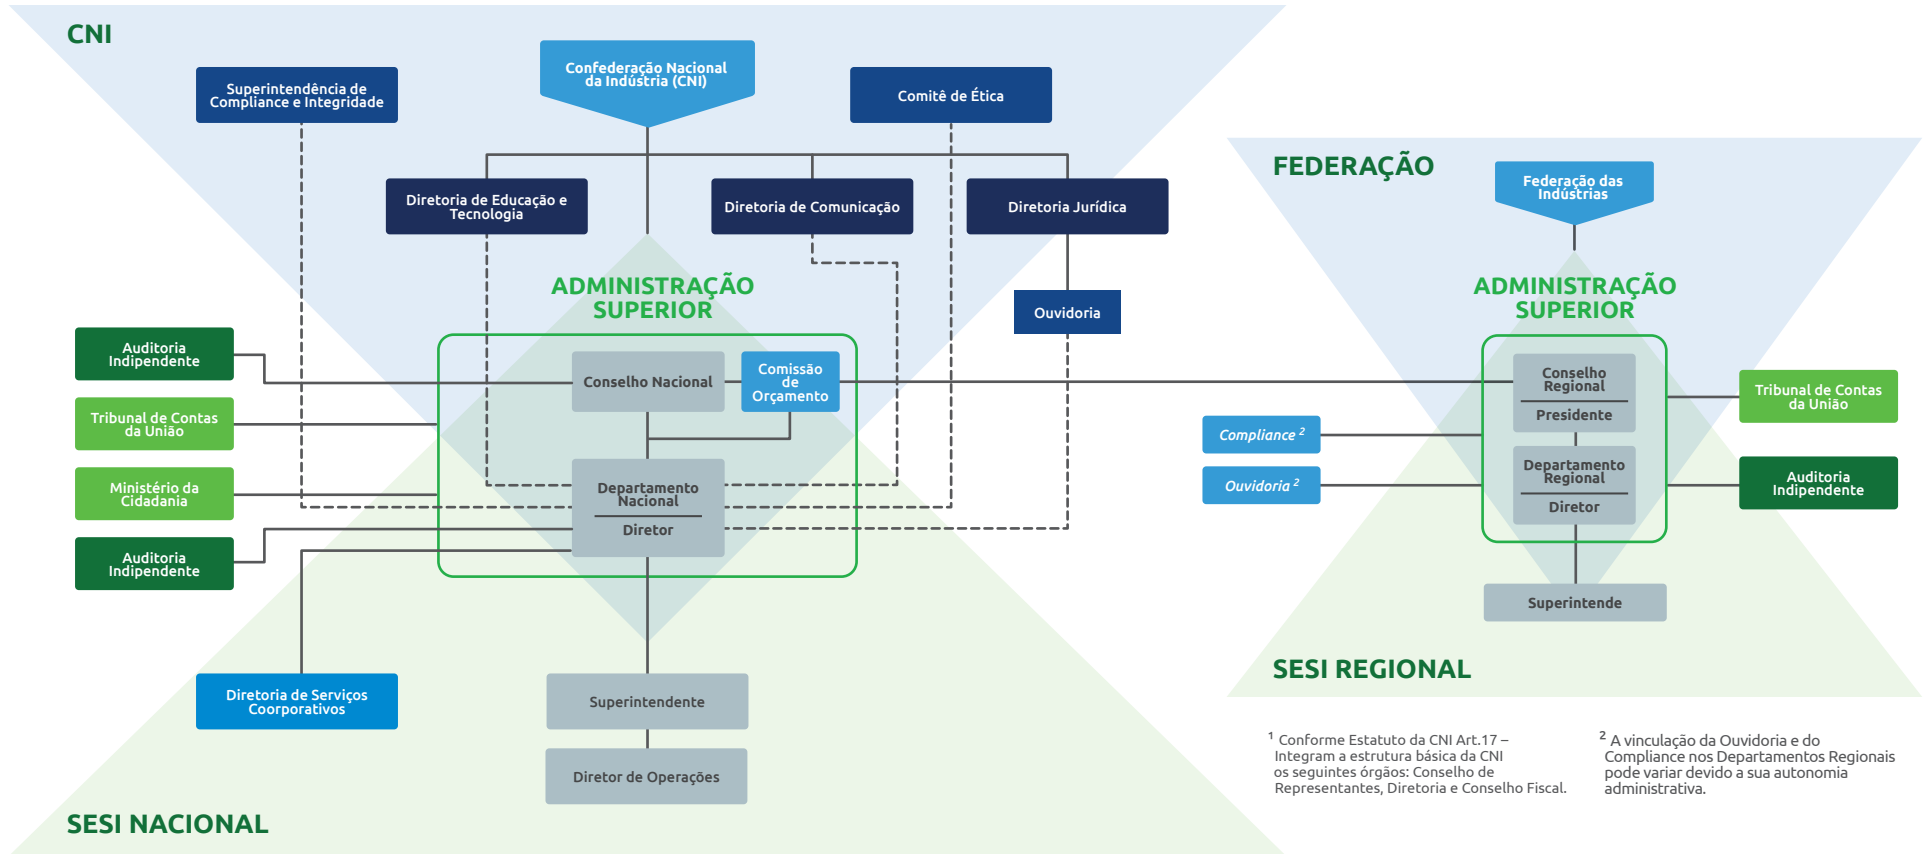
CNI

Confederação Nacional da Indústria (CNI)

Superintendência de Compliance e Integridade

Comitê de Ética

Diretoria de Educação e Tecnologia

Diretoria de Comunicação

Diretoria Jurídica

ADMINISTRAÇÃO SUPERIOR

Ouvidoria

Auditoria Indipendente

Tribunal de Contas da União

Ministério da Cidadania

Auditoria Indipendente

Conselho Nacional

Comissão de Orçamento

Departamento Nacional

Diretor

Diretoria de Serviços Coorporativos

Superintendente

Diretor de Operações

SESI NACIONAL

FEDERAÇÃO

Federação das Indústrias

ADMINISTRAÇÃO SUPERIOR

Compliance $^2$

Ouvidoria $^2$

Conselho Regional

Presidente

Departamento Regional

Diretor

Tribunal de Contas da União

Auditoria Indipendente

Superintende

SESI REGIONAL

$^1$ Conforme Estatuto da CNI Art.17 – Integram a estrutura básica da CNI os seguintes órgãos: Conselho de Representantes, Diretoria e Conselho Fiscal.

$^2$ A vinculação da Ouvidoria e do Compliance nos Departamentos Regionais pode variar devido a sua autonomia administrativa.